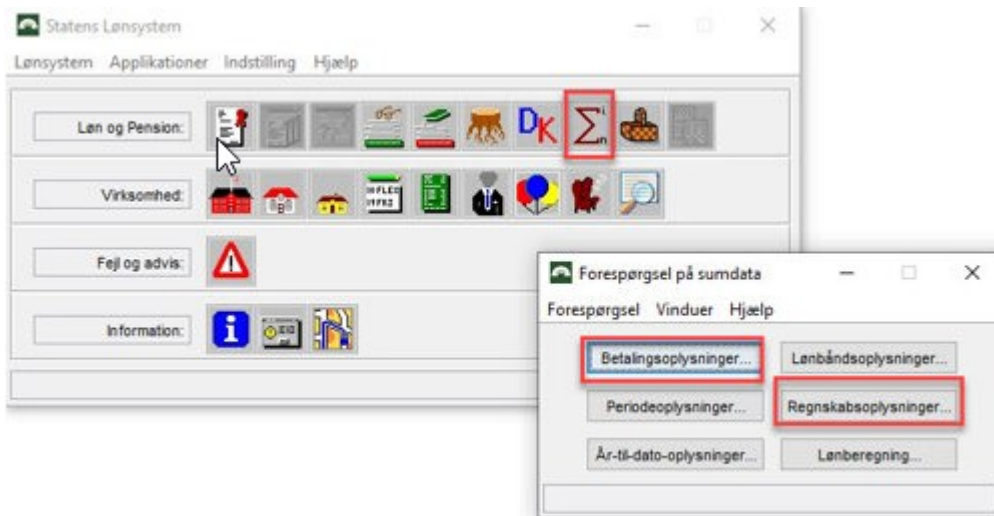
Statens Lønsystem

Lønsystem Applikationer Indstilling Hjælp

Løn og Pension:

DK

Virksomhed:

FLEX

Fejl og advis:

Information:

Forespørgsel på sumdata

Forespørgsel Vinduer Hjælp

Betalingsoplysninger...

Lønbåndsoplysninger...

Periodeoplysninger...

Regnskabsoplysninger...

År-til-dato-oplysninger...

Lønberegning...